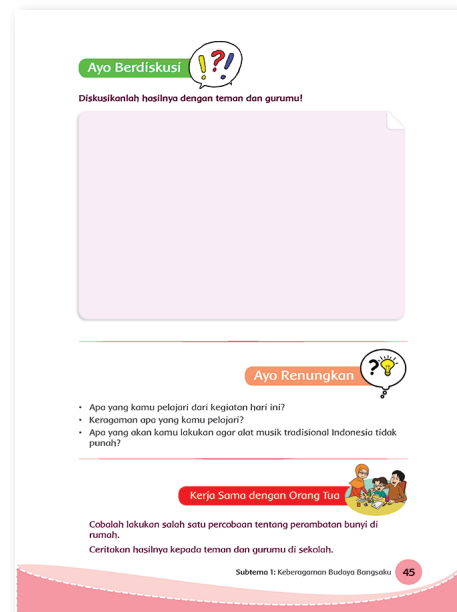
Ayo Berdiskusi

!?!

Diskusikanlah hasilnya dengan teman dan gurumu!

Ayo Renungkan

?

• Apa yang kamu pelajari dari kegiatan hari ini?
• Keragaman apa yang kamu pelajari?
• Apa yang akan kamu lakukan agar alat musik tradisional Indonesia tidak punah?

Kerja Sama dengan Orang Tua

Cobalah lakukan salah satu percobaan tentang perambatan bunyi di rumah.

Ceritakan hasilnya kepada teman dan gurumu di sekolah.

Subtema 1: Keberagaman Budaya Bangsaku 45